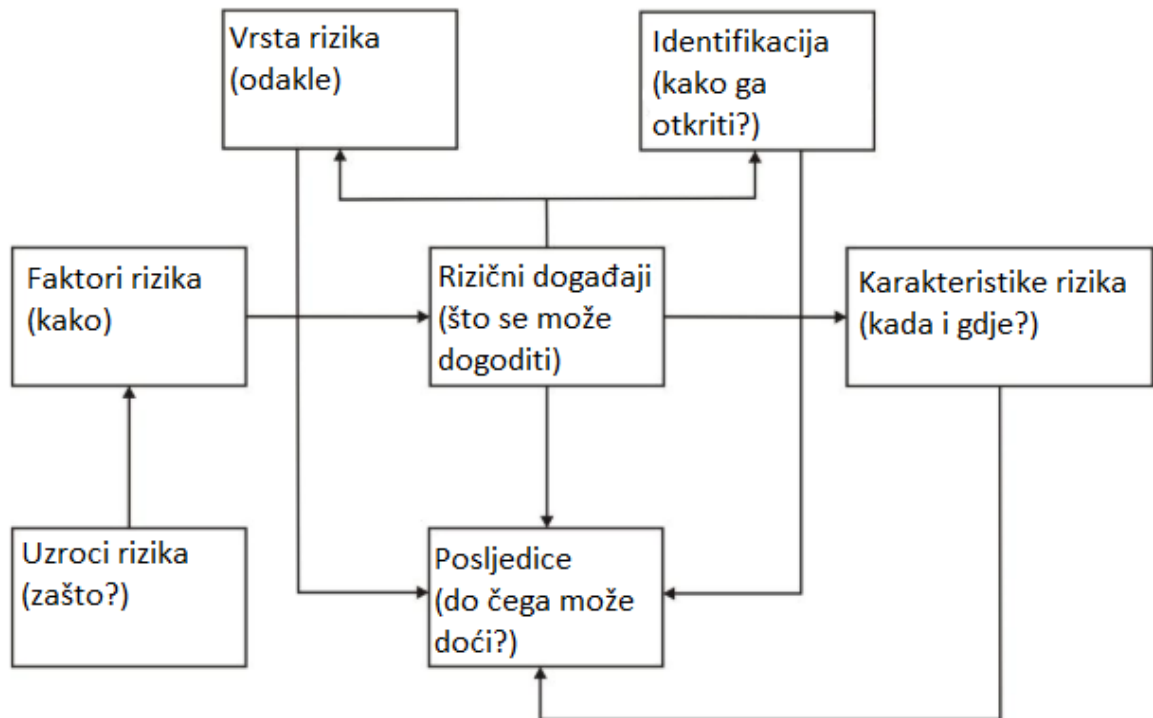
Vrsta rizika (odakle)

Identifikacija (kako ga otkriti?)

Faktori rizika (kako)

Rizični događaji (što se može dogoditi)

Karakteristike rizika (kada i gdje?)

Uzroci rizika (zašto?)

Posljedice (do čega može doći?)